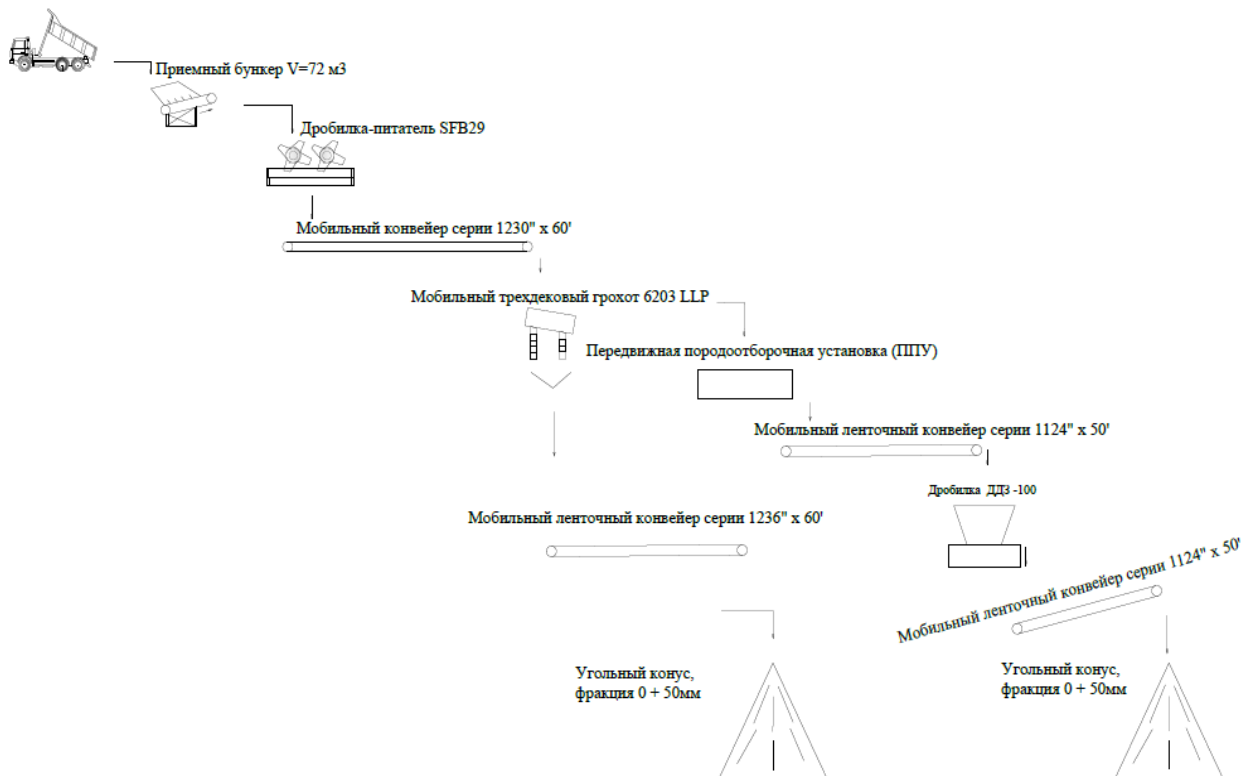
Приемный бункер V=72 м3

Дробилка-питатель SFB29

Мобильный конвейер серии 1230" х 60'

Мобильный трехдековый грохот 6203 LLP

Передвижная породоотборочная установка (ППУ)

Мобильный ленточный конвейер серии 1124" х 50'

Дробилка ДДЗ -100

Мобильный ленточный конвейер серии 1236" х 60'

Мобильный ленточный конвейер серии 1124" х 50'

Угольный конус, фракция 0 + 50мм

Угольный конус, фракция 0 + 50мм